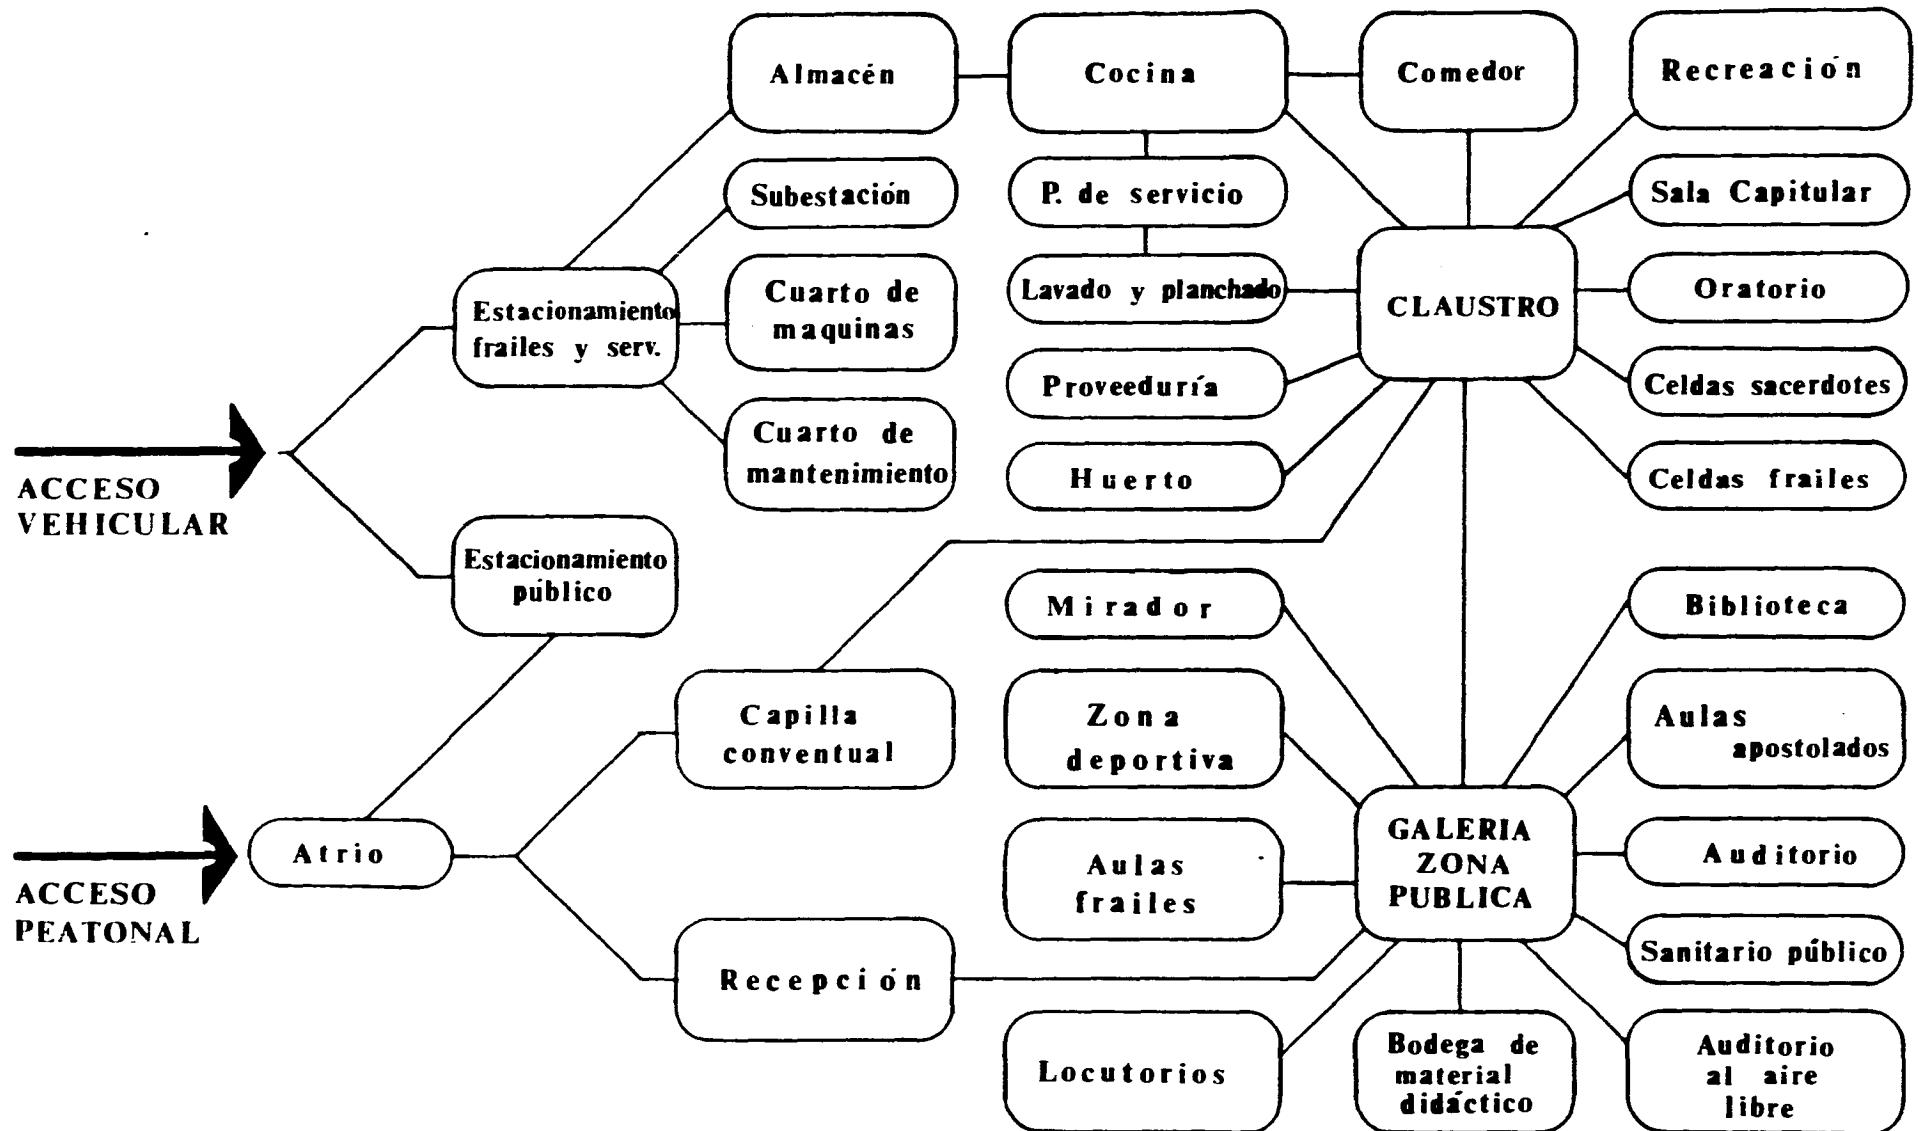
ACCESO VEHICULAR

ACCESO PEATONAL

Estacionamiento frailes y serv.

Estacionamiento público

Atrio

Almacén

Subestación

Cuarto de maquinas

Cuarto de mantenimiento

Capilla conventual

Recepción

Cocina

P. de servicio

Lavado y planchado

Proveeduría

Huerto

Comedor

CLAUSTRO

Recreación

Sala Capitular

Oratorio

Celdas sacerdotes

Celdas frailes

Mirador

Zona deportiva

Aulas frailes

Locutorios

GALERIA ZONA PUBLICA

Bodega de material didáctico

Biblioteca

Aulas apostolados

Auditorio

Sanitario público

Auditorio al aire libre